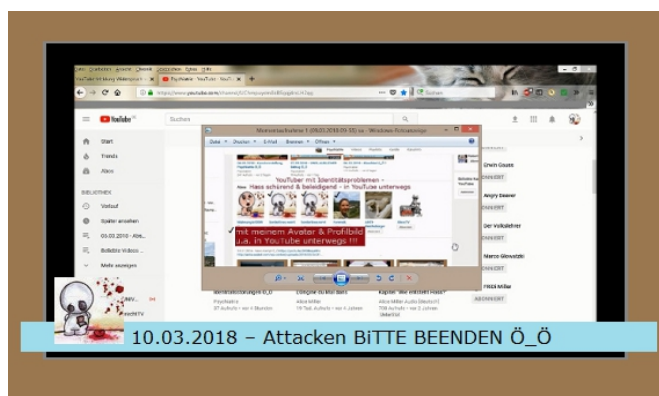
YouTube

Suchen

Start

Trends

Abos

BIBLIOTHEK

Verlauf

Später ansehen

03.03.2018 - Abo...

Beliebte Videos ...

Mehr anzeigen

Momentaufnahme 1 (09.03.2018 09:33) ss - Windows Fotoanzeige

Datei Drucken E-Mail Brennen Öffnen

YouTuber mit Identitätsproblemen - Hass schürend & beleidigend - in YouTube unterwegs

mit meinem Avatar & Profilbild u.a. in YouTube unterwegs !!!

Psychiatrie

Alice Miller

Kapitel "Wie entsteht Hass?"

Alice Miller Audio [deutsch]

Erwin Gauss

Angry Beaver

Der Volkslehrer

Marco Glowatzki

FRDI Miller

ABONNIERT

10.03.2018 – Attacken BiTTE BEENDEN Ö_Ö